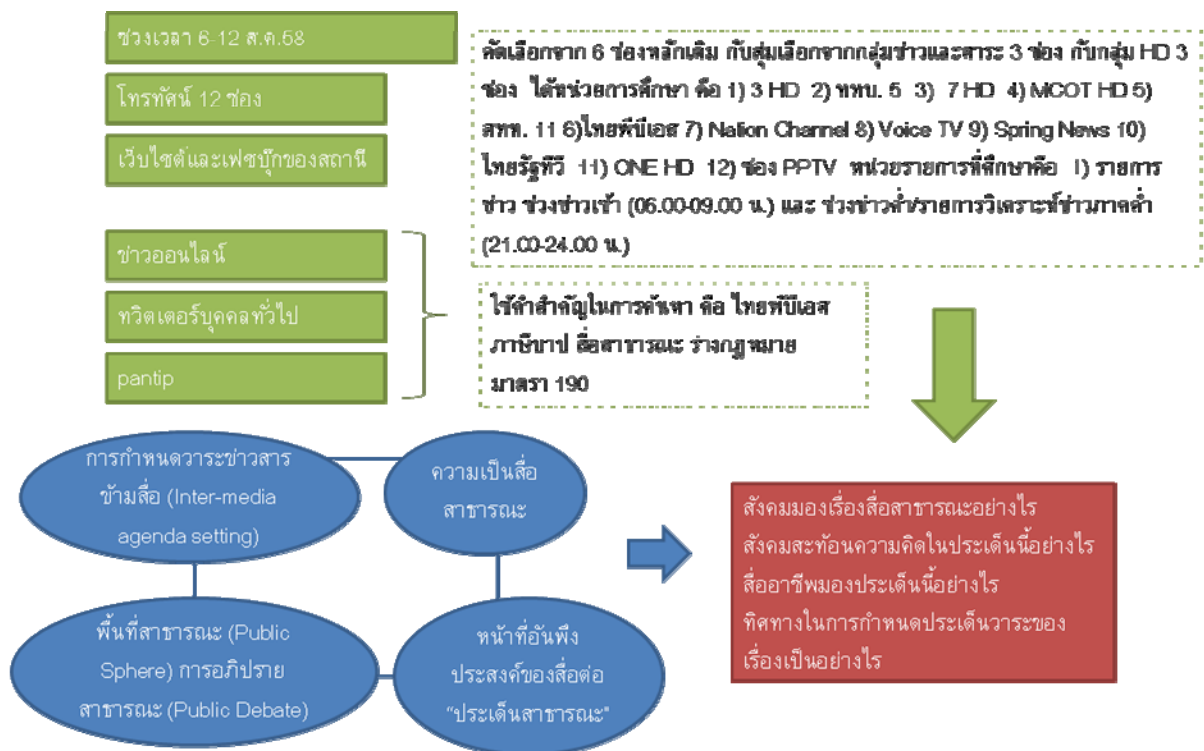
ช่วงเวลา 6-12 ส.ค.58

โทรทัศน์ 12 ช่อง

เว็บไซต์และเฟซบุ๊กของสถานี

คัดเลือกจาก 6 ช่องหลักเดิม กับสุ่มเลือกจากกลุ่มข่าวและสาระ 3 ช่อง กับกลุ่ม HD 3 ช่อง ได้หน่วยการศึกษา คือ 1) 3 HD 2) ททบ. 5 3) 7 HD 4) MCOT HD 5) สทท. 11 6)ไทยพีบีเอส 7) Nation Channel 8) Voice TV 9) Spring News 10) ไทยรัฐทีวี 11) ONE HD 12) ช่อง PPTV หน่วยรายการที่ศึกษาคือ 1) รายการข่าว ช่วงข่าวเช้า (06.00-09.00 น.) และ ช่วงข่าวค่ำรายการวิเคราะห์ข่าวภาคค่ำ (21.00-24.00 น.)

ข่าวออนไลน์

ทวิตเตอร์บุคคลทั่วไป

pantip

ใช้คำสำคัญในการค้นหา คือ ไทยพีบีเอส ภาษีบาป สื่อสาธารณะ ร่างกฎหมาย มาตรา 190

การกำหนดวาระข่าวสารข้ามสื่อ (Inter-media agenda setting)

ความเป็นสื่อสาธารณะ

พื้นที่สาธารณะ (Public Sphere) การอภิปรายสาธารณะ (Public Debate)

หน้าที่อันพึงประสงค์ของสื่อต่อ "ประเด็นสาธารณะ"

สังคมมองเรื่องสื่อสาธารณะอย่างไร
สังคมสะท้อนความคิดในประเด็นนี้อย่างไร
สื่ออาชีพมองประเด็นนี้อย่างไร
ทิศทางในการกำหนดประเด็นวาระของเรื่องเป็นอย่างไร